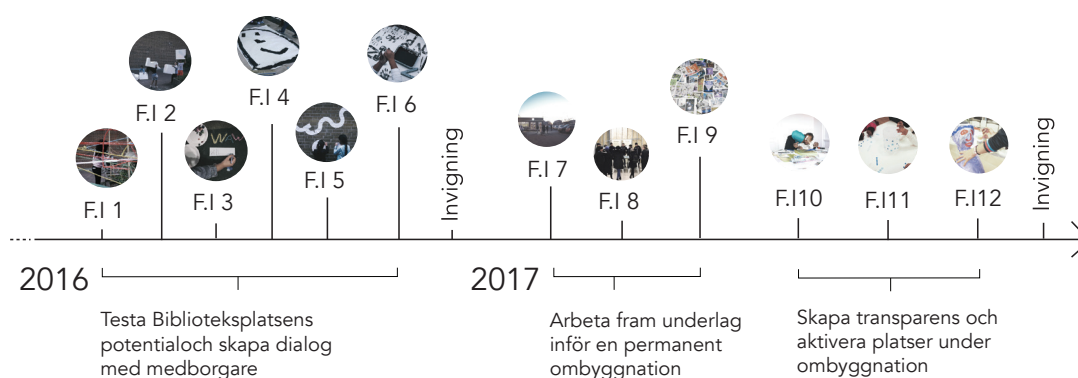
F.I 2
F.I 4
F.I 6
F.I 1
F.I 3
F.I 5
Invigning
F.I 7
F.I 8
F.I 9
F.I10
F.I11
F.I12
Invigning

2016
Testa Biblioteksplatsens potentialoch skapa dialog med medborgare

2017
Arbeta fram underlag inför en permanent ombyggnation

Skapa transparens och aktivera platser under ombyggnation